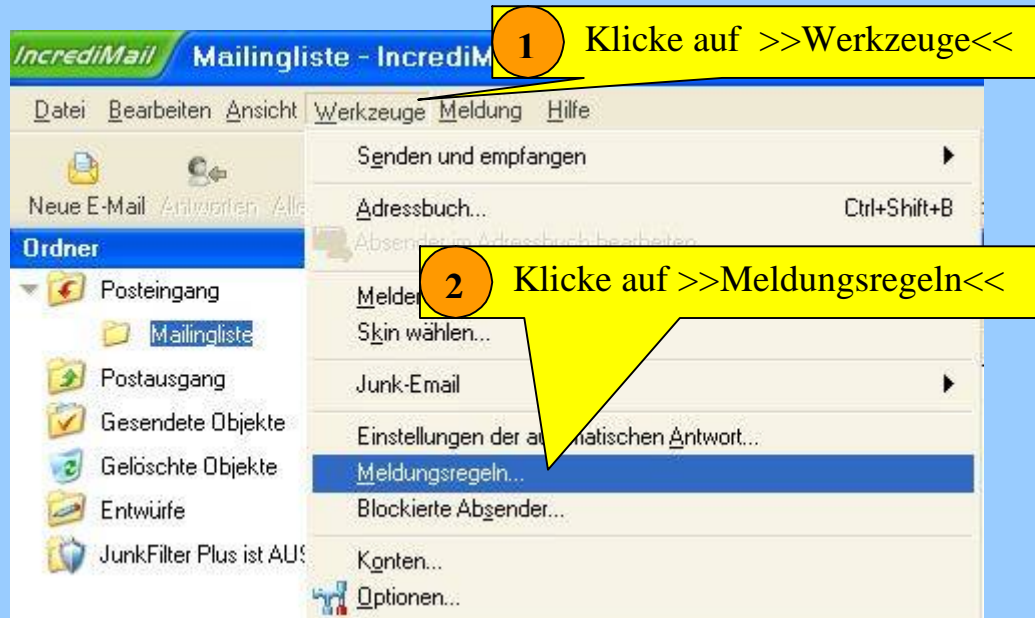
IncrediMail Mailingliste - IncrediM

1 Klicke auf >>Werkzeuge<<

Datei Bearbeiten Ansicht Werkzeuge Meldung Hilfe

Neue E-Mail Antworten Alle

Ordner

Posteingang

Mailingliste

Postausgang

Gesendete Objekte

Gelöschte Objekte

Entwürfe

JunkFilter Plus ist AUS

Senden und empfangen

Adressbuch... Ctrl+Shift+B

Absender im Adressbuch bearbeiten

Melder

2 Klicke auf >>Meldungsregeln<<

Skin wählen...

Junk-Email

Einstellungen der au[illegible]matischen Antwort...

Meldungsregeln...

Blockierte Absender...

Konten...

Optionen...